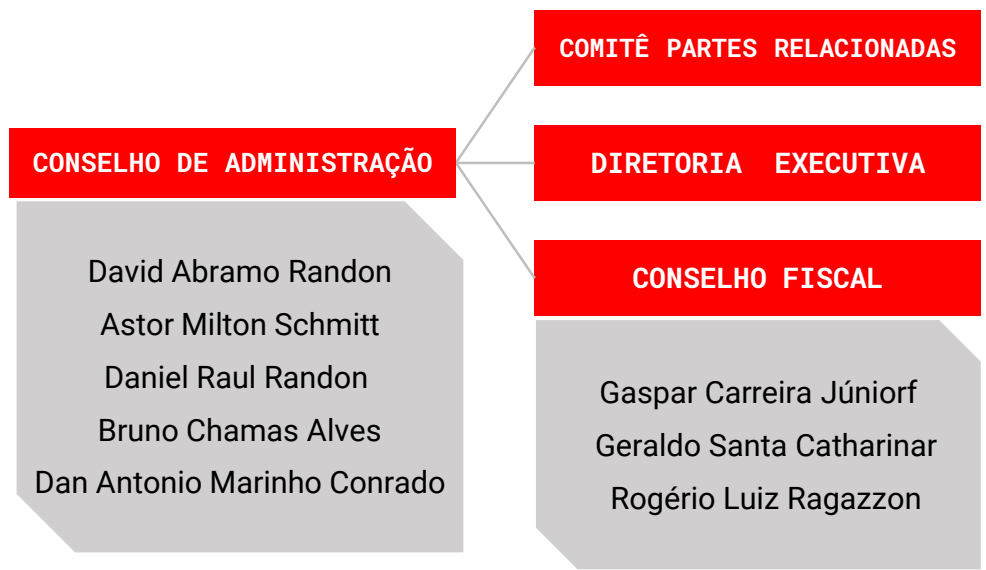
CONSELHO DE ADMINISTRAÇÃO

David Abramo Randon
Astor Milton Schmitt
Daniel Raul Randon
Bruno Chamas Alves
Dan Antonio Marinho Conrado

COMITÊ PARTES RELACIONADAS

DIRETORIA EXECUTIVA

CONSELHO FISCAL

Gaspar Carreira Júniorf
Geraldo Santa Catharinar
Rogério Luiz Ragazzon